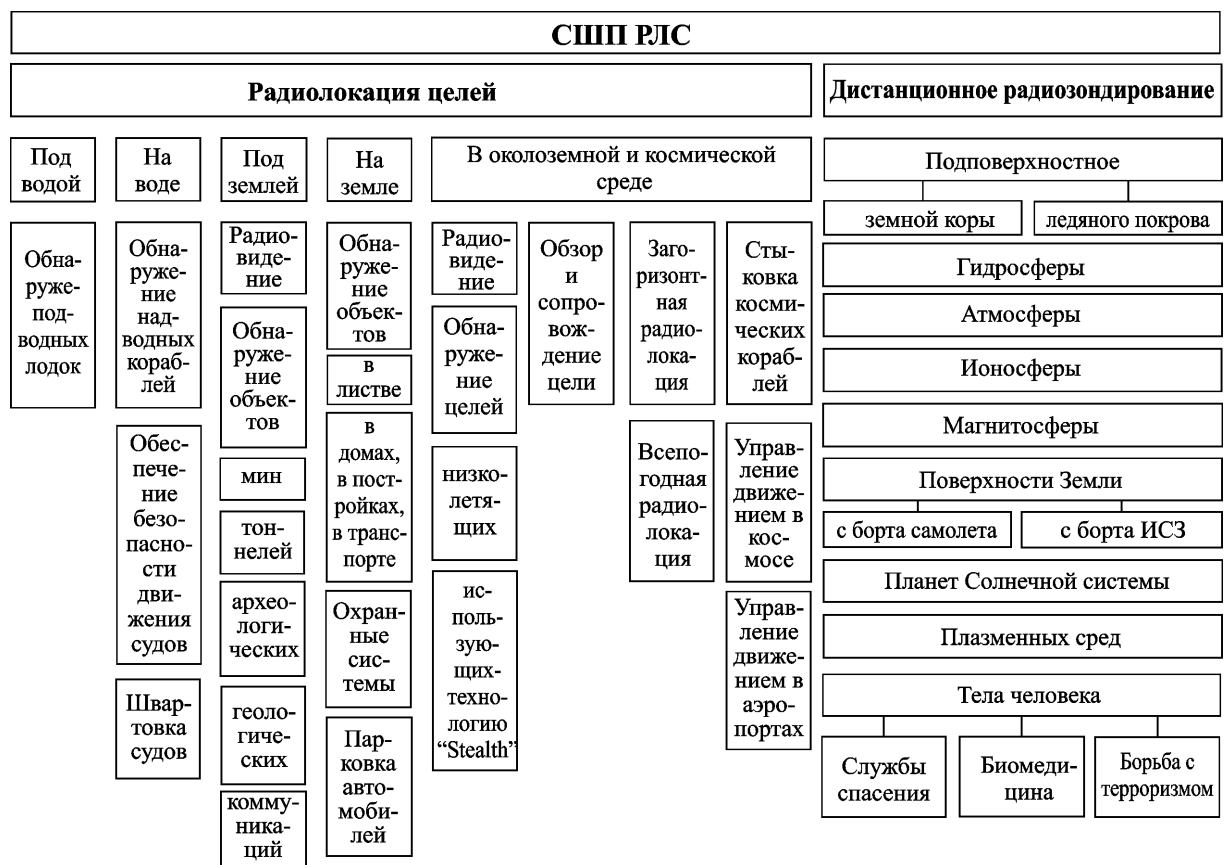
СШП РЛС

Радиолокация целей

Дистанционное радиозондирование

Под водой

Обнаружение подводных лодок

На воде

Обнаружение надводных кораблей

Обеспечение безопасности движения судов

Швартовка судов

Под землей

Радиовидение

Обнаружение объектов

мин

тоннелей

археологических

геологических

коммуникаций

На земле

Обнаружение объектов

в листве

в домах, в постройках, в транспорте

Охранные системы

Парковка автомобилей

В околоземной и космической среде

Радиовидение

Обнаружение целей

низколетящих

использующих технологию "Stealth"

Обзор и сопровождение цели

Загоризонтная радиолокация

Всепогодная радиолокация

Стыковка космических кораблей

Управление движением в космосе

Управление движением в аэропортах

Подповерхностное

земной коры

ледяного покрова

Гидросферы

Атмосферы

Ионосферы

Магнитосферы

Поверхности Земли

с борта самолета

с борта ИСЗ

Планет Солнечной системы

Плазменных сред

Тела человека

Службы спасения

Биомедицина

Борьба с терроризмом